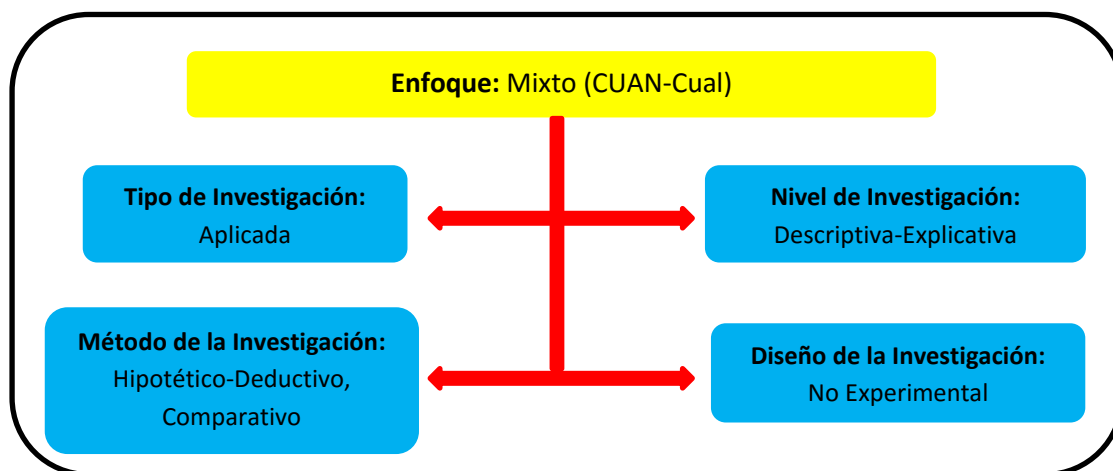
**Enfoque:** Mixto (CUAN-Cual)

**Tipo de Investigación:**
Aplicada

**Nivel de Investigación:**
Descriptiva-Explicativa

**Método de la Investigación:**
Hipotético-Deductivo, Comparativo

**Diseño de la Investigación:**
No Experimental